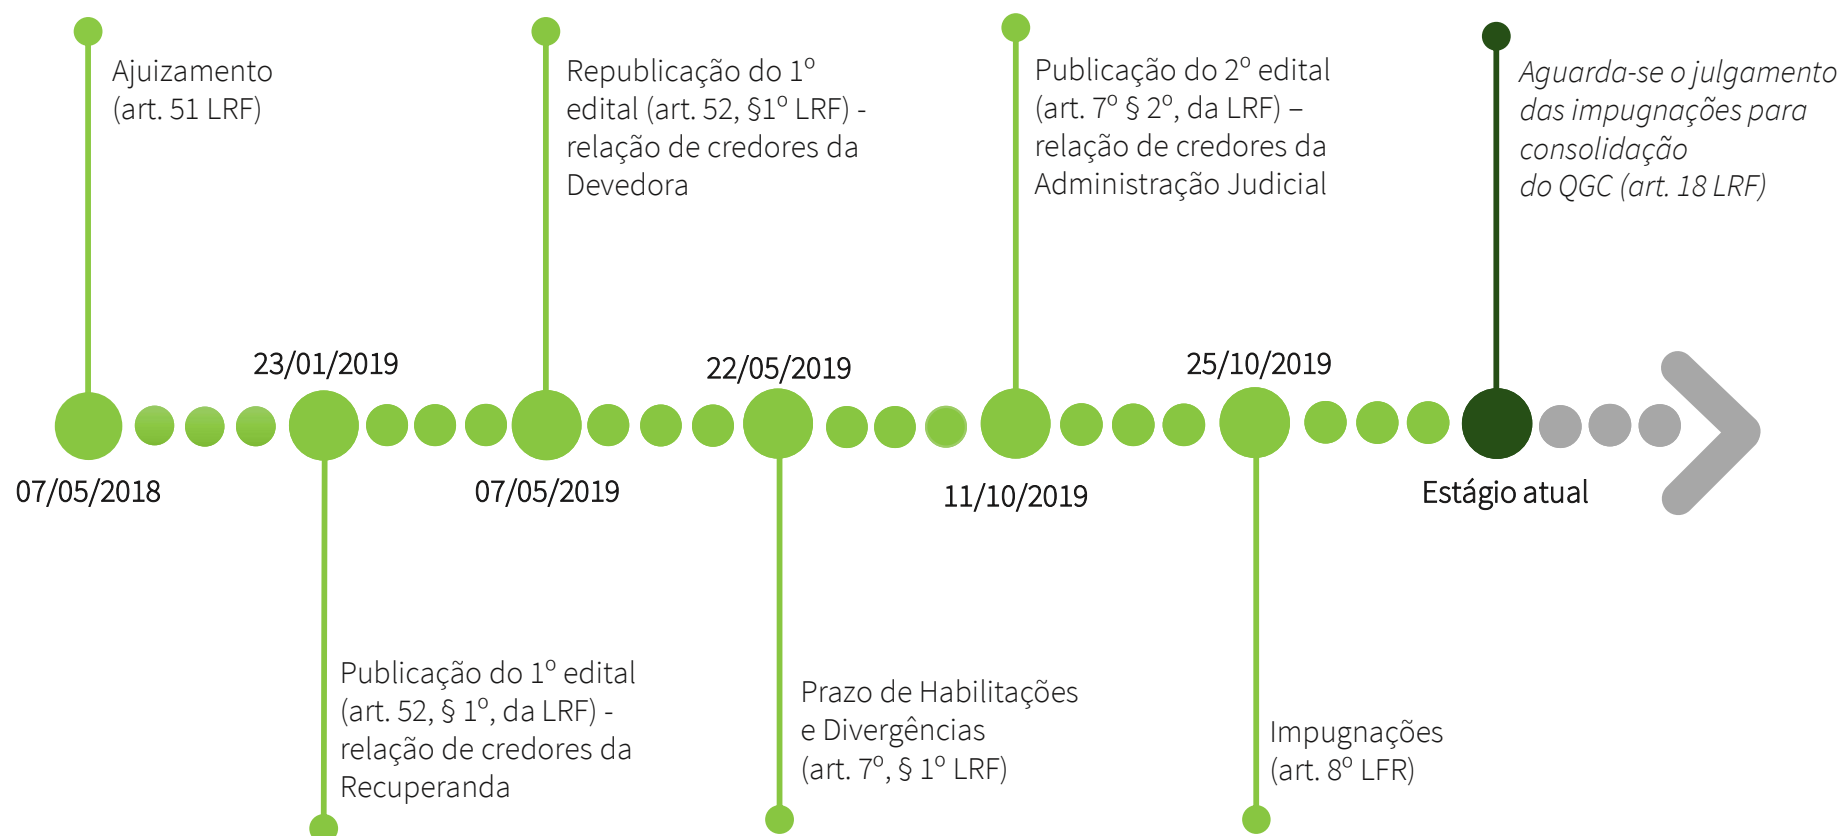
Ajuizamento (art. 51 LRF)

07/05/2018

23/01/2019

Publicação do 1º edital (art. 52, § 1º, da LRF) - relação de credores da Recuperanda

Republicação do 1º edital (art. 52, §1º LRF) - relação de credores da Devedora

07/05/2019

22/05/2019

Prazo de Habilitações e Divergências (art. 7º, § 1º LRF)

Publicação do 2º edital (art. 7º § 2º, da LRF) – relação de credores da Administração Judicial

11/10/2019

25/10/2019

Impugnações (art. 8º LFR)

Aguarda-se o julgamento das impugnações para consolidação do QGC (art. 18 LRF)

Estágio atual